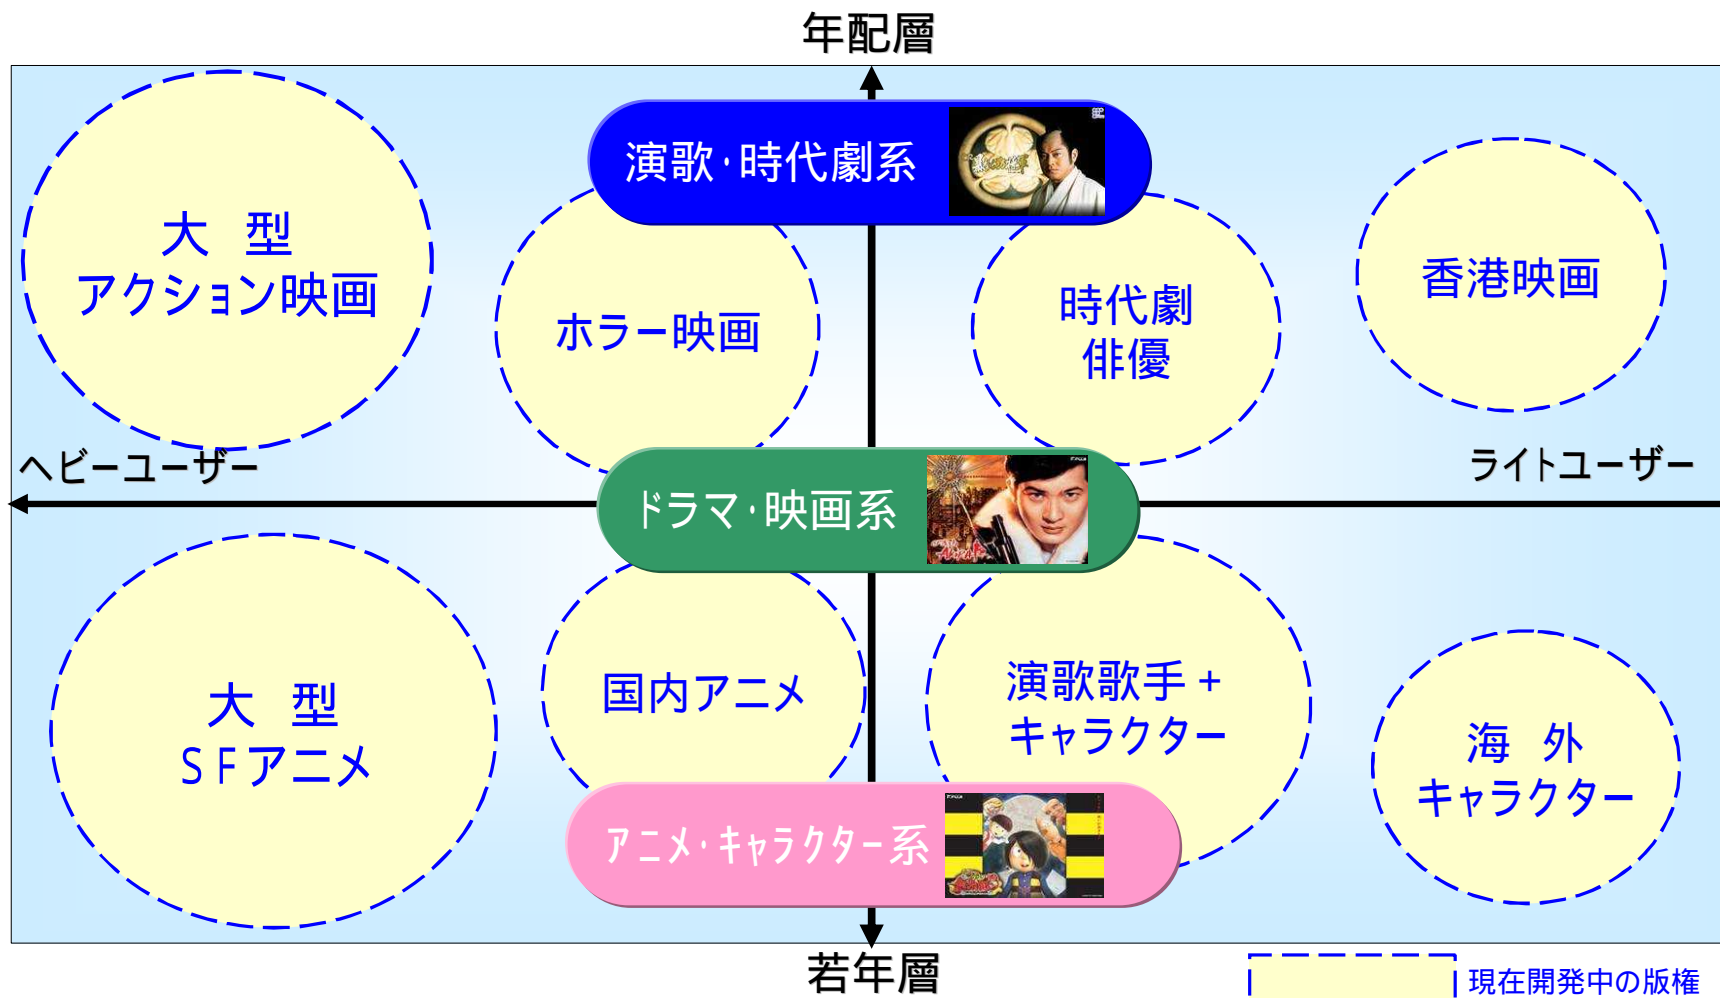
年配層

大　型
アクション映画

演歌・時代劇系

ホラー映画

時代劇
俳優

香港映画

ヘビーユーザー

ドラマ・映画系

ライトユーザー

大　型
ＳＦアニメ

国内アニメ

演歌歌手＋
キャラクター

海　外
キャラクター

アニメ・キャラクター系

若年層

現在開発中の版権